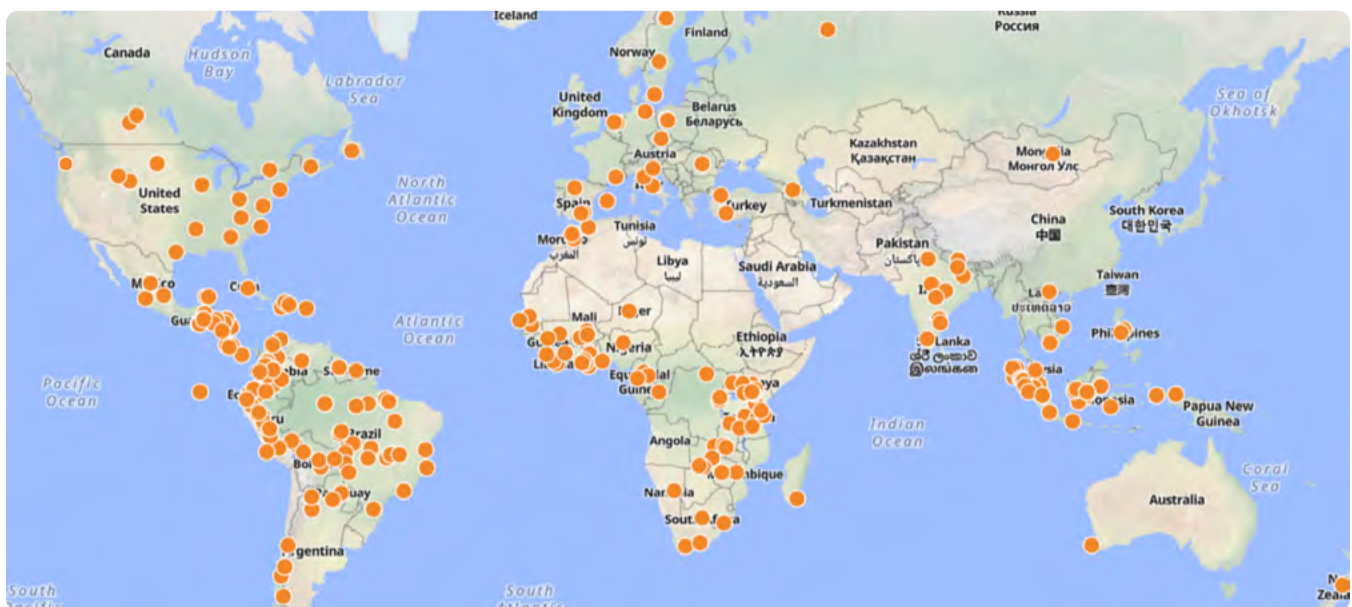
Iceland
Finland
Russia
Россия
Canada
Hudson Bay
Labrador Sea
Norway
United Kingdom
Belarus
Беларусь
Sea of Okhotsk
Austria
Kazakhstan
Қазақстан
Mongolia
Монгол Улс
United States
North Atlantic Ocean
Spain
Turkey
Turkmenistan
Tunisia
تونس
China
中国
South Korea
대한민국
Morocco
المغرب
Pakistan
پاکستان
Libya
ليبيا
Saudi Arabia
السعودية
Taiwan
臺灣
Mexico
Laos
ປະເທດລາວ
Mali
Niger
Atlantic Ocean
Ethiopia
ኢትዮጵያ
Philippines
Nigeria
Sri Lanka
ශ්‍රී ලංකාව
இலங்கை
Pacific Ocean
Equatorial Guinea
Kenya
Indonesia
Papua New Guinea
Brazil
Indian Ocean
Angola
Mozambique
Coral Sea
Namibia
Paraguay
Australia
South Africa
Argentina
South Pacific
South Atlantic
New Zealand